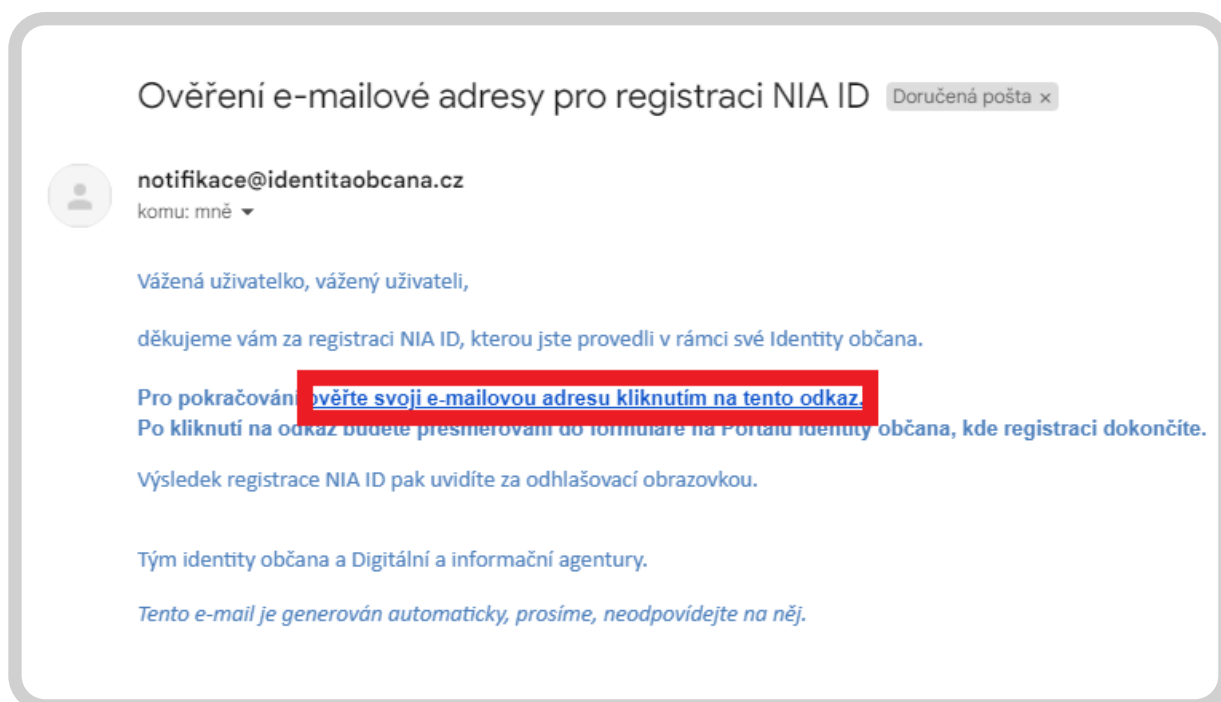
Ověření e-mailové adresy pro registraci NIA ID Doručená pošta ×

notifikace@identitaobcana.cz
komu: mně

Vážená uživatelko, vážený uživateli,

děkujeme vám za registraci NIA ID, kterou jste provedli v rámci své Identity občana.

Pro pokračování ověřte svoji e-mailovou adresu kliknutím na tento odkaz.
Po kliknutí na odkaz budete přesměrováni do formuláře na Portálu identity občana, kde registraci dokončíte.

Výsledek registrace NIA ID pak uvidíte za odhlašovací obrazovkou.

Tým identity občana a Digitální a informační agentury.

Tento e-mail je generován automaticky, prosíme, neodpovídejte na něj.